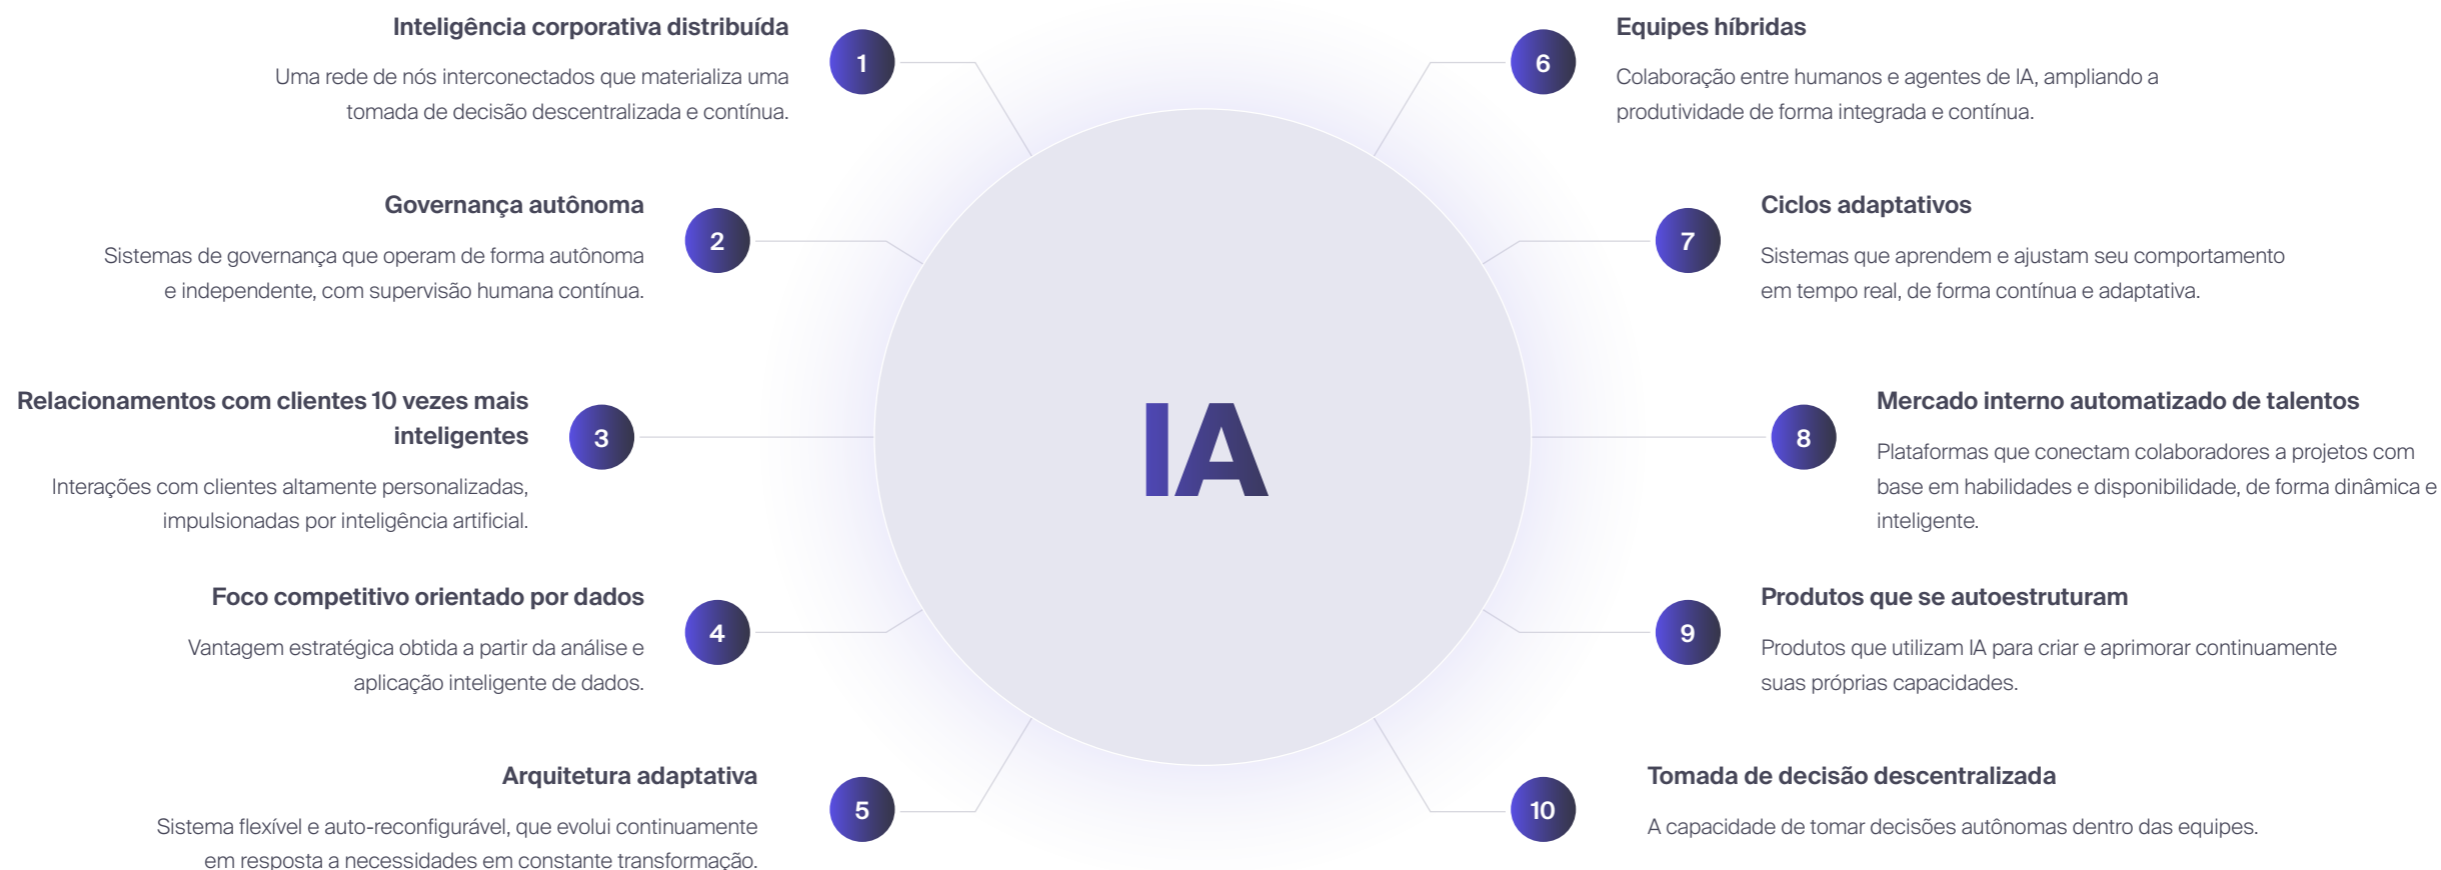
Inteligência corporativa distribuída

Uma rede de nós interconectados que materializa uma tomada de decisão descentralizada e contínua.

1

Governança autônoma

Sistemas de governança que operam de forma autônoma e independente, com supervisão humana contínua.

2

Relacionamentos com clientes 10 vezes mais inteligentes

Interações com clientes altamente personalizadas, impulsionadas por inteligência artificial.

3

Foco competitivo orientado por dados

Vantagem estratégica obtida a partir da análise e aplicação inteligente de dados.

4

Arquitetura adaptativa

Sistema flexível e auto-reconfigurável, que evolui continuamente em resposta a necessidades em constante transformação.

5

IA

6

Equipes híbridas

Colaboração entre humanos e agentes de IA, ampliando a produtividade de forma integrada e contínua.

7

Ciclos adaptativos

Sistemas que aprendem e ajustam seu comportamento em tempo real, de forma contínua e adaptativa.

8

Mercado interno automatizado de talentos

Plataformas que conectam colaboradores a projetos com base em habilidades e disponibilidade, de forma dinâmica e inteligente.

9

Produtos que se autoestruturam

Produtos que utilizam IA para criar e aprimorar continuamente suas próprias capacidades.

10

Tomada de decisão descentralizada

A capacidade de tomar decisões autônomas dentro das equipes.